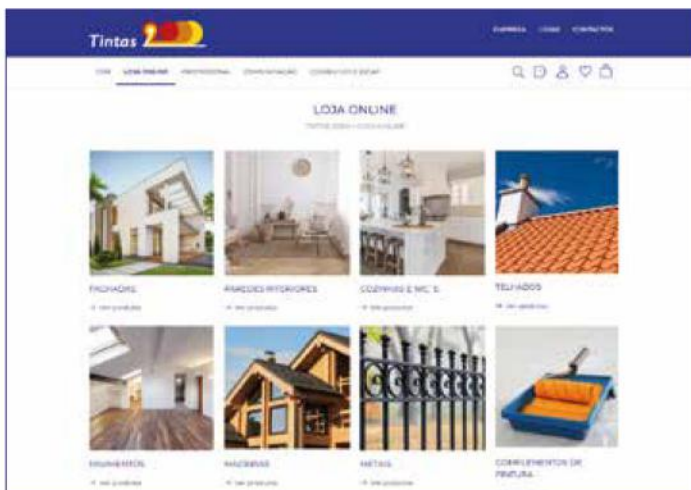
Tintas 2000

EMPRESA LOJAS CONTACTOS

COR LOJA ONLINE PROFISSIONAL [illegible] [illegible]

LOJA ONLINE

TINTAS 2000 › LOJA ONLINE

FACHADAS
→ Ver produtos

PAREDES INTERIORES
→ Ver produtos

COZINHAS E WC´S
→ Ver produtos

TELHADOS
→ Ver produtos

PAVIMENTOS
→ Ver produtos

MADEIRAS
→ Ver produtos

METAIS
→ Ver produtos

COMPLEMENTOS DE PINTURA